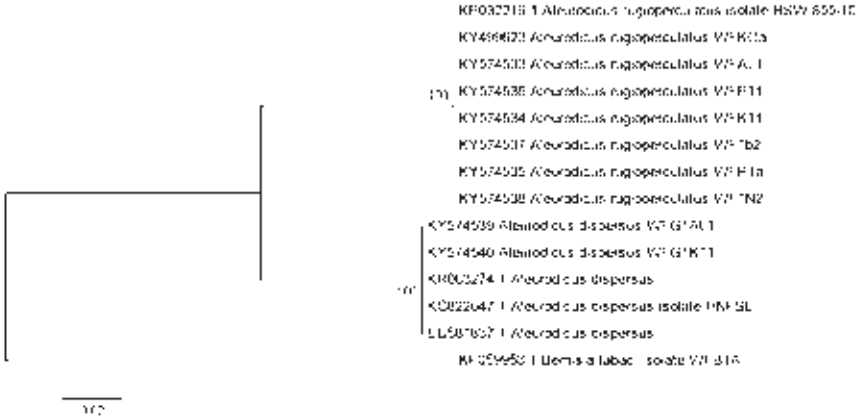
KP032215.1 Aleurodicus rugioperculatus isolate HSW 655-15
KY496623 Aleurodicus rugioperculatus WP KCa
KY574533 Aleurodicus rugioperculatus WP A11
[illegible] KY574536 Aleurodicus rugioperculatus WP R11
KY574534 Aleurodicus rugioperculatus WP K11
KY574537 Aleurodicus rugioperculatus WP Tb2
KY574535 Aleurodicus rugioperculatus WP R1a
KY574538 Aleurodicus rugioperculatus WP TN2
KY574539 Aleurodicus dispersus WP G1A11
KY574540 Aleurodicus dispersus WP G1K11
KR063274.1 Aleurodicus dispersus
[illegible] KC822047.1 Aleurodicus dispersus isolate PNF SL
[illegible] Aleurodicus dispersus
KF059953.1 Bemisia tabaci isolate WP B1A
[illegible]